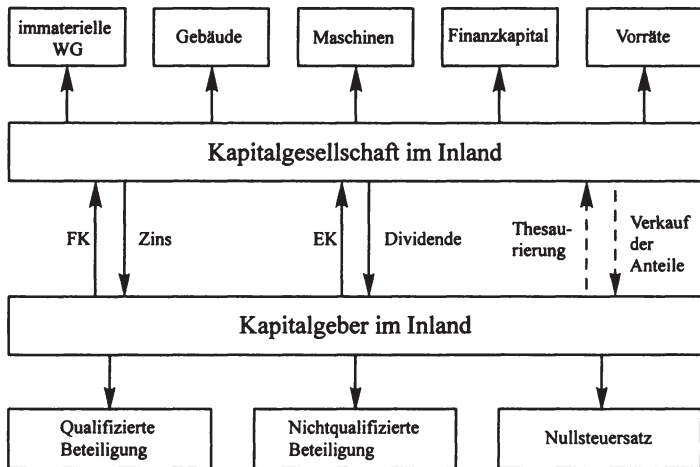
immaterielle WG

Gebäude

Maschinen

Finanzkapital

Vorräte

Kapitalgesellschaft im Inland

FK

Zins

EK

Dividende

Thesaurierung

Verkauf der Anteile

Kapitalgeber im Inland

Qualifizierte Beteiligung

Nichtqualifizierte Beteiligung

Nullsteuersatz